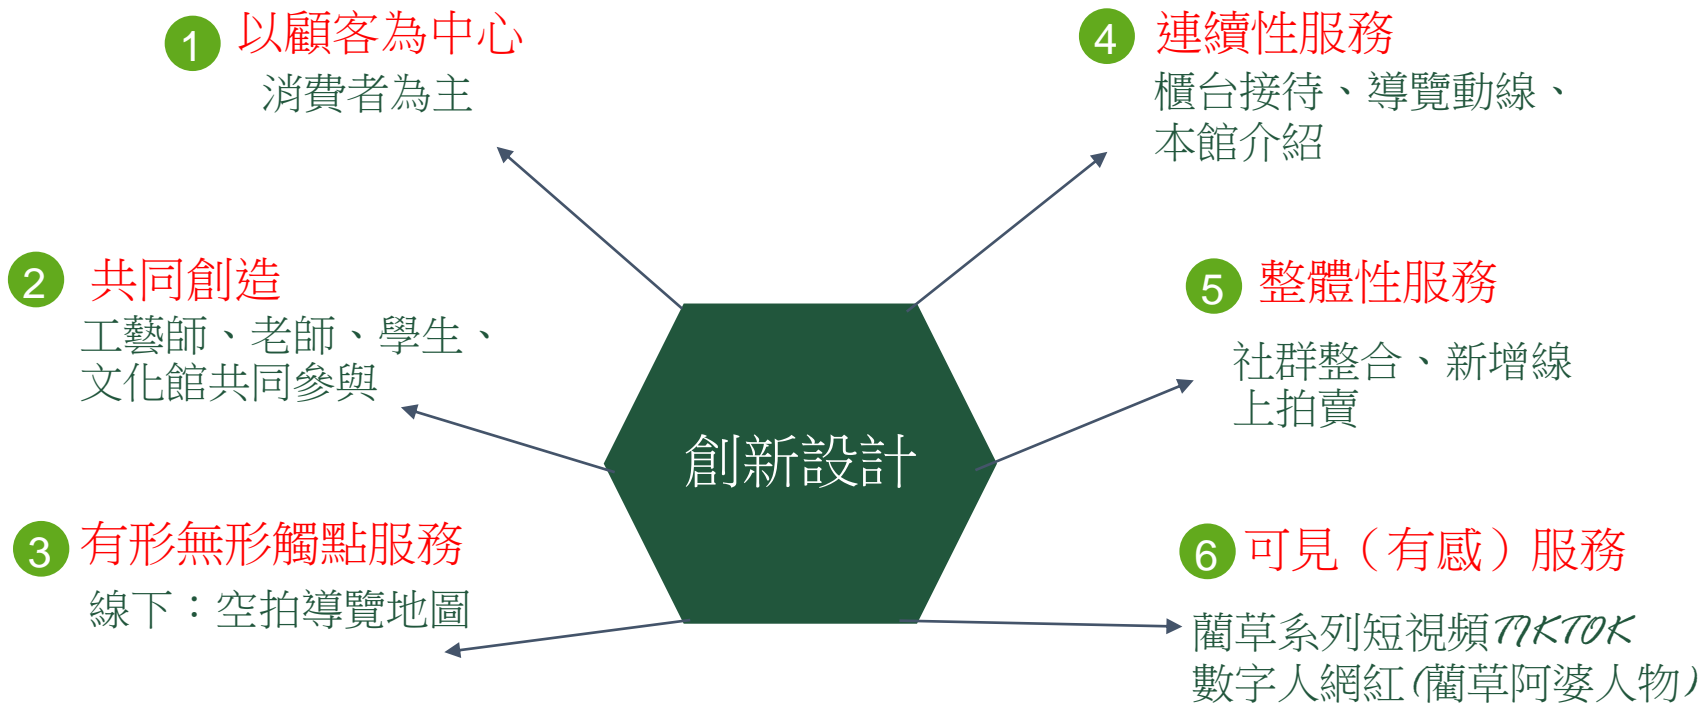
1 以顧客為中心
消費者為主

4 連續性服務
櫃台接待、導覽動線、本館介紹

2 共同創造
工藝師、老師、學生、文化館共同參與

5 整體性服務
社群整合、新增線上拍賣

創新設計

3 有形無形觸點服務
線下：空拍導覽地圖

6 可見（有感）服務
藺草系列短視頻TIKTOK
數字人網紅(藺草阿婆人物)